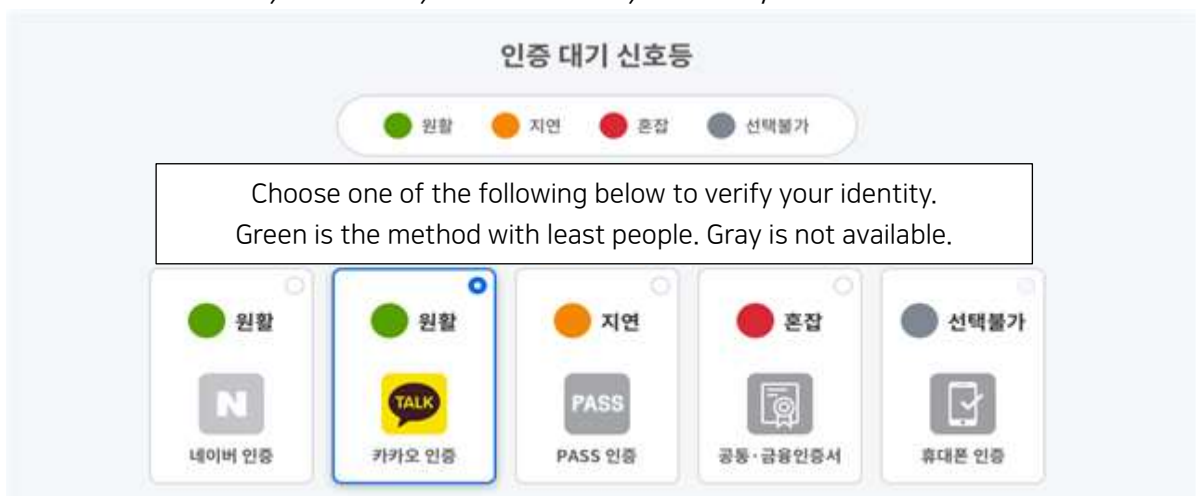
인증 대기 신호등

원활 지연 혼잡 선택불가

Choose one of the following below to verify your identity.
Green is the method with least people. Gray is not available.

| 원활 | 원활 | 지연 | 혼잡 | 선택불가 |
|---|---|---|---|---|
| N | TALK | PASS | | |
| 네이버 인증 | 카카오 인증 | PASS 인증 | 공동·금융인증서 | 휴대폰 인증 |